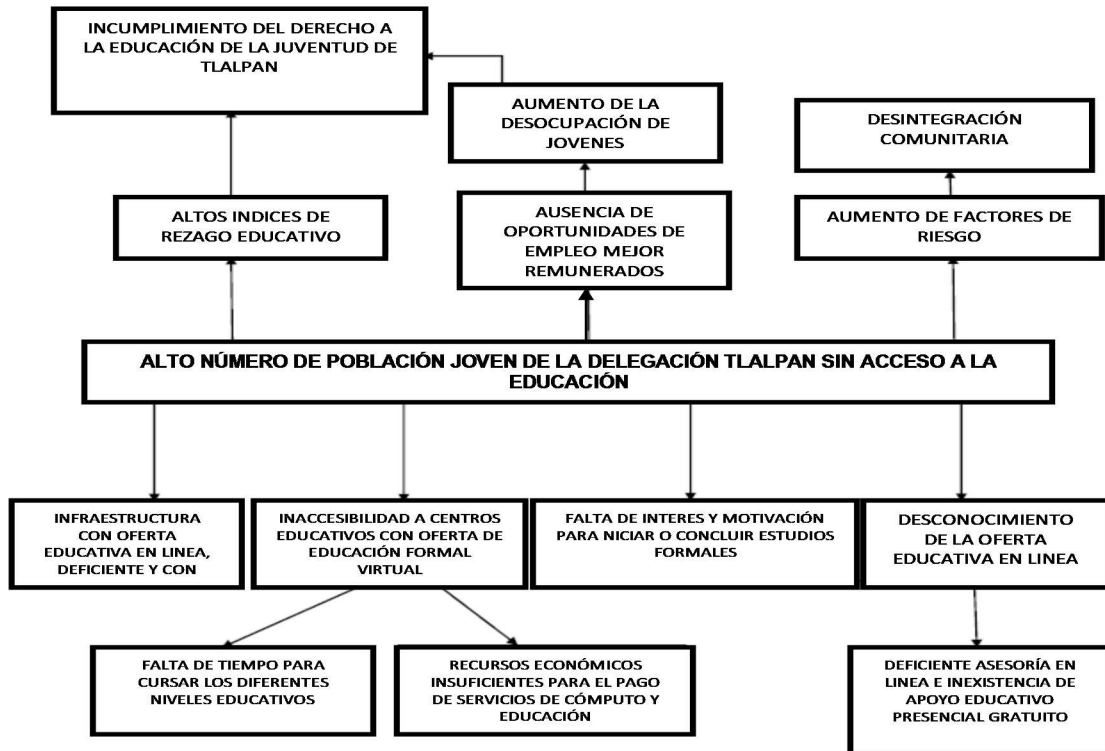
INCUMPLIMIENTO DEL DERECHO A LA EDUCACIÓN DE LA JUVENTUD DE TLALPAN

AUMENTO DE LA DESOCUPACIÓN DE JOVENES

DESINTEGRACIÓN COMUNITARIA

ALTOS INDICES DE REZAGO EDUCATIVO

AUSENCIA DE OPORTUNIDADES DE EMPLEO MEJOR REMUNERADOS

AUMENTO DE FACTORES DE RIESGO

ALTO NÚMERO DE POBLACIÓN JOVEN DE LA DELEGACIÓN TLALPAN SIN ACCESO A LA EDUCACIÓN

INFRAESTRUCTURA CON OFERTA EDUCATIVA EN LINEA, DEFICIENTE Y CON

INACCESIBILIDAD A CENTROS EDUCATIVOS CON OFERTA DE EDUCACIÓN FORMAL VIRTUAL

FALTA DE INTERES Y MOTIVACIÓN PARA INICIAR O CONCLUIR ESTUDIOS FORMALES

DESCONOCIMIENTO DE LA OFERTA EDUCATIVA EN LINEA

FALTA DE TIEMPO PARA CURSAR LOS DIFERENTES NIVELES EDUCATIVOS

RECURSOS ECONÓMICOS INSUFICIENTES PARA EL PAGO DE SERVICIOS DE CÓMPUTO Y EDUCACIÓN

DEFICIENTE ASESORÍA EN LINEA E INEXISTENCIA DE APOYO EDUCATIVO PRESENCIAL GRATUITO